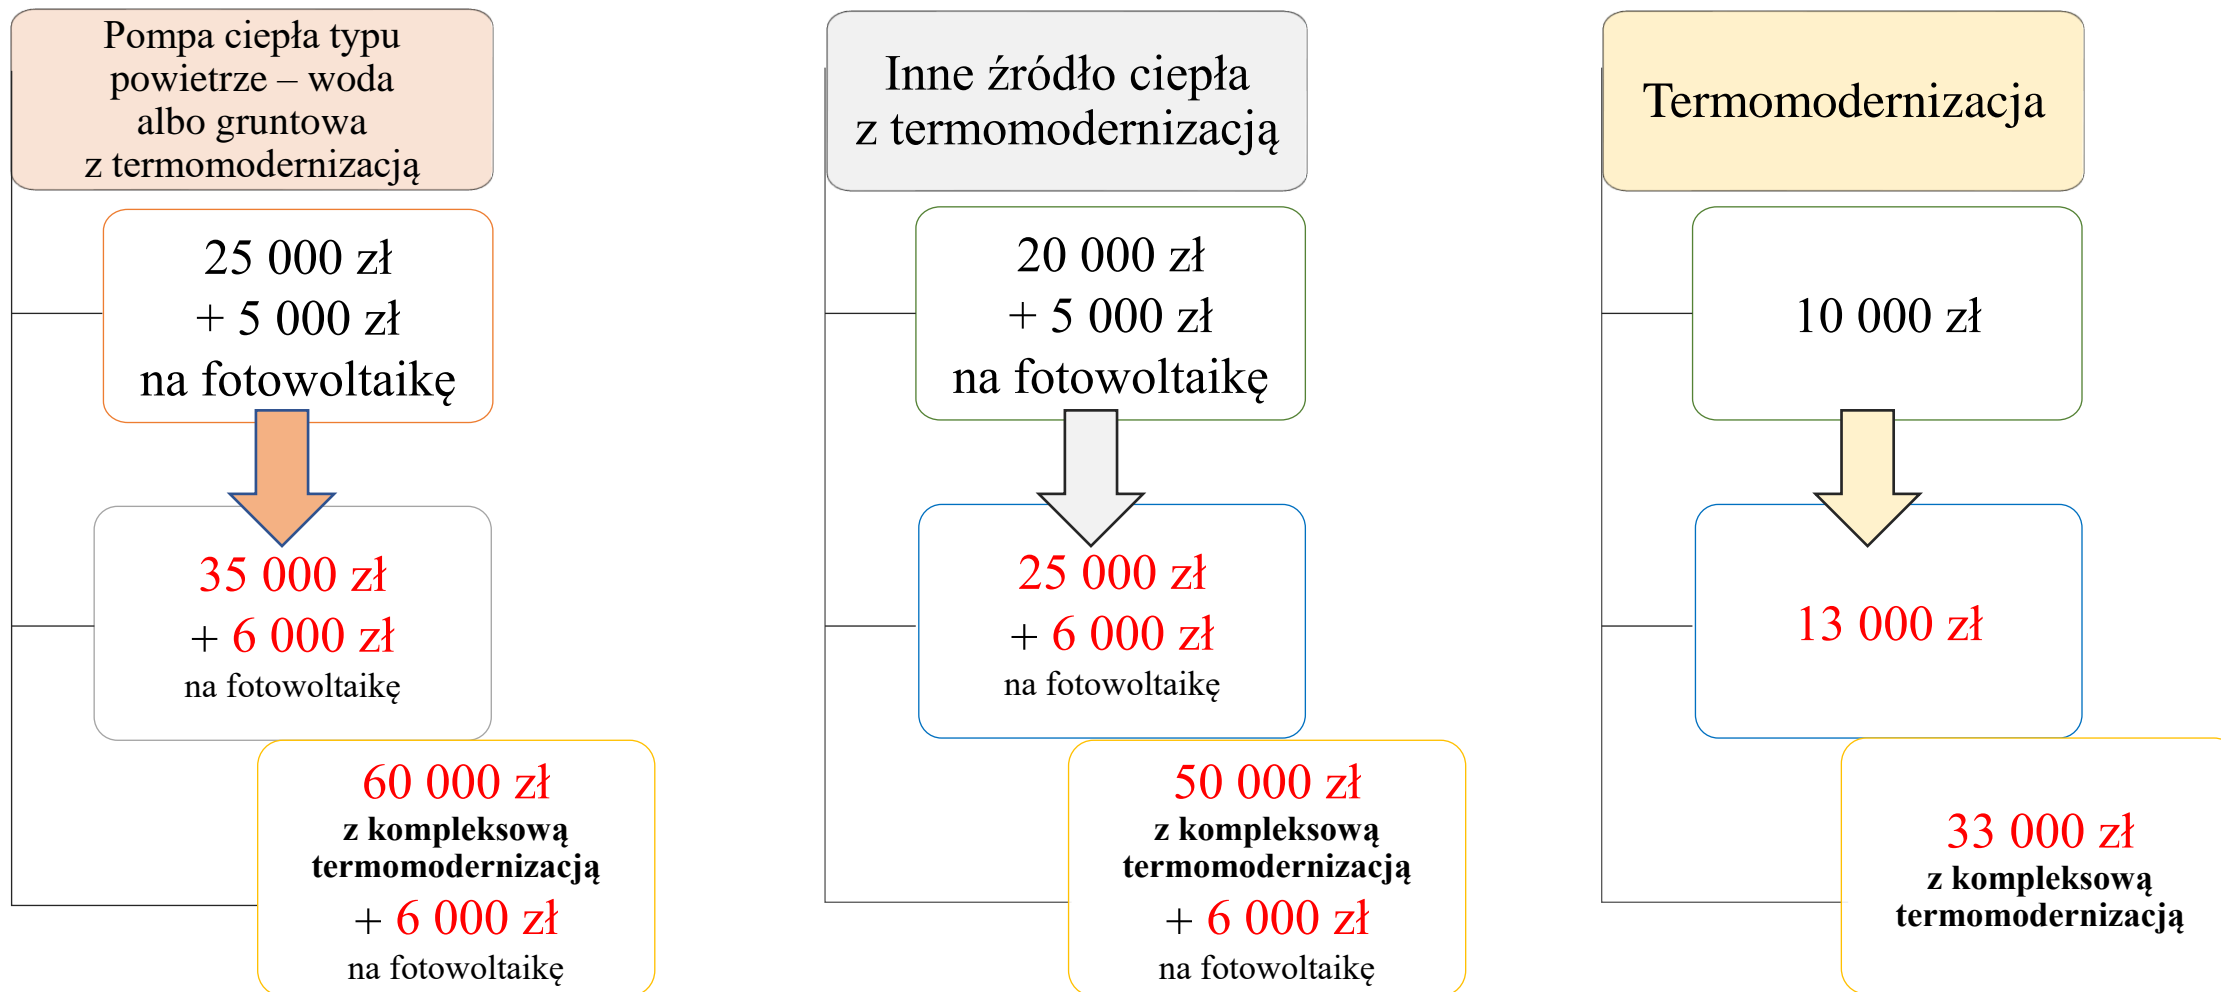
Pompa ciepła typu powietrze – woda albo gruntowa z termomodernizacją

25 000 zł
+ 5 000 zł
na fotowoltaikę

35 000 zł
+ 6 000 zł
na fotowoltaikę

60 000 zł
z kompleksową termomodernizacją
+ 6 000 zł
na fotowoltaikę

Inne źródło ciepła z termomodernizacją

20 000 zł
+ 5 000 zł
na fotowoltaikę

25 000 zł
+ 6 000 zł
na fotowoltaikę

50 000 zł
z kompleksową termomodernizacją
+ 6 000 zł
na fotowoltaikę

Termomodernizacja

10 000 zł

13 000 zł

33 000 zł
z kompleksową termomodernizacją